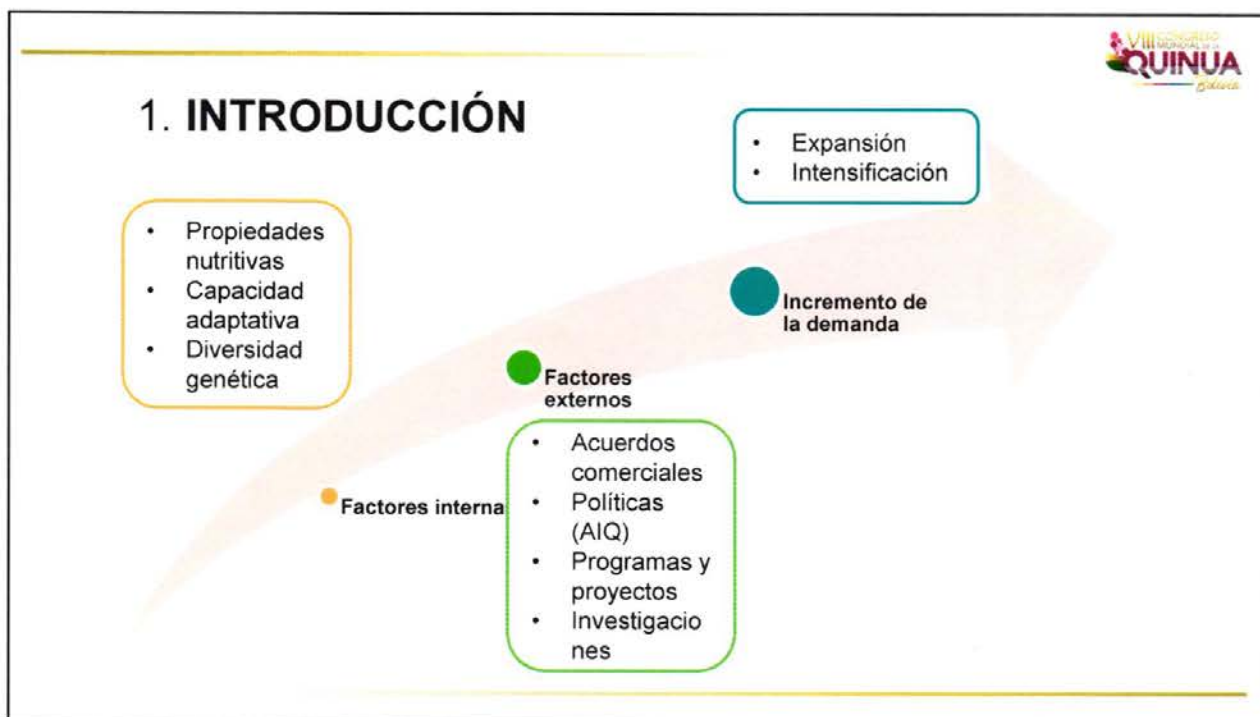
VIII CONGRESO MUNDIAL DE LA QUINUA Bolivia

1. INTRODUCCIÓN

- Expansión
- Intensificación

- Propiedades nutritivas
- Capacidad adaptativa
- Diversidad genética

Incremento de la demanda

Factores externos

- Acuerdos comerciales
- Políticas (AIQ)
- Programas y proyectos
- Investigaciones

Factores interna